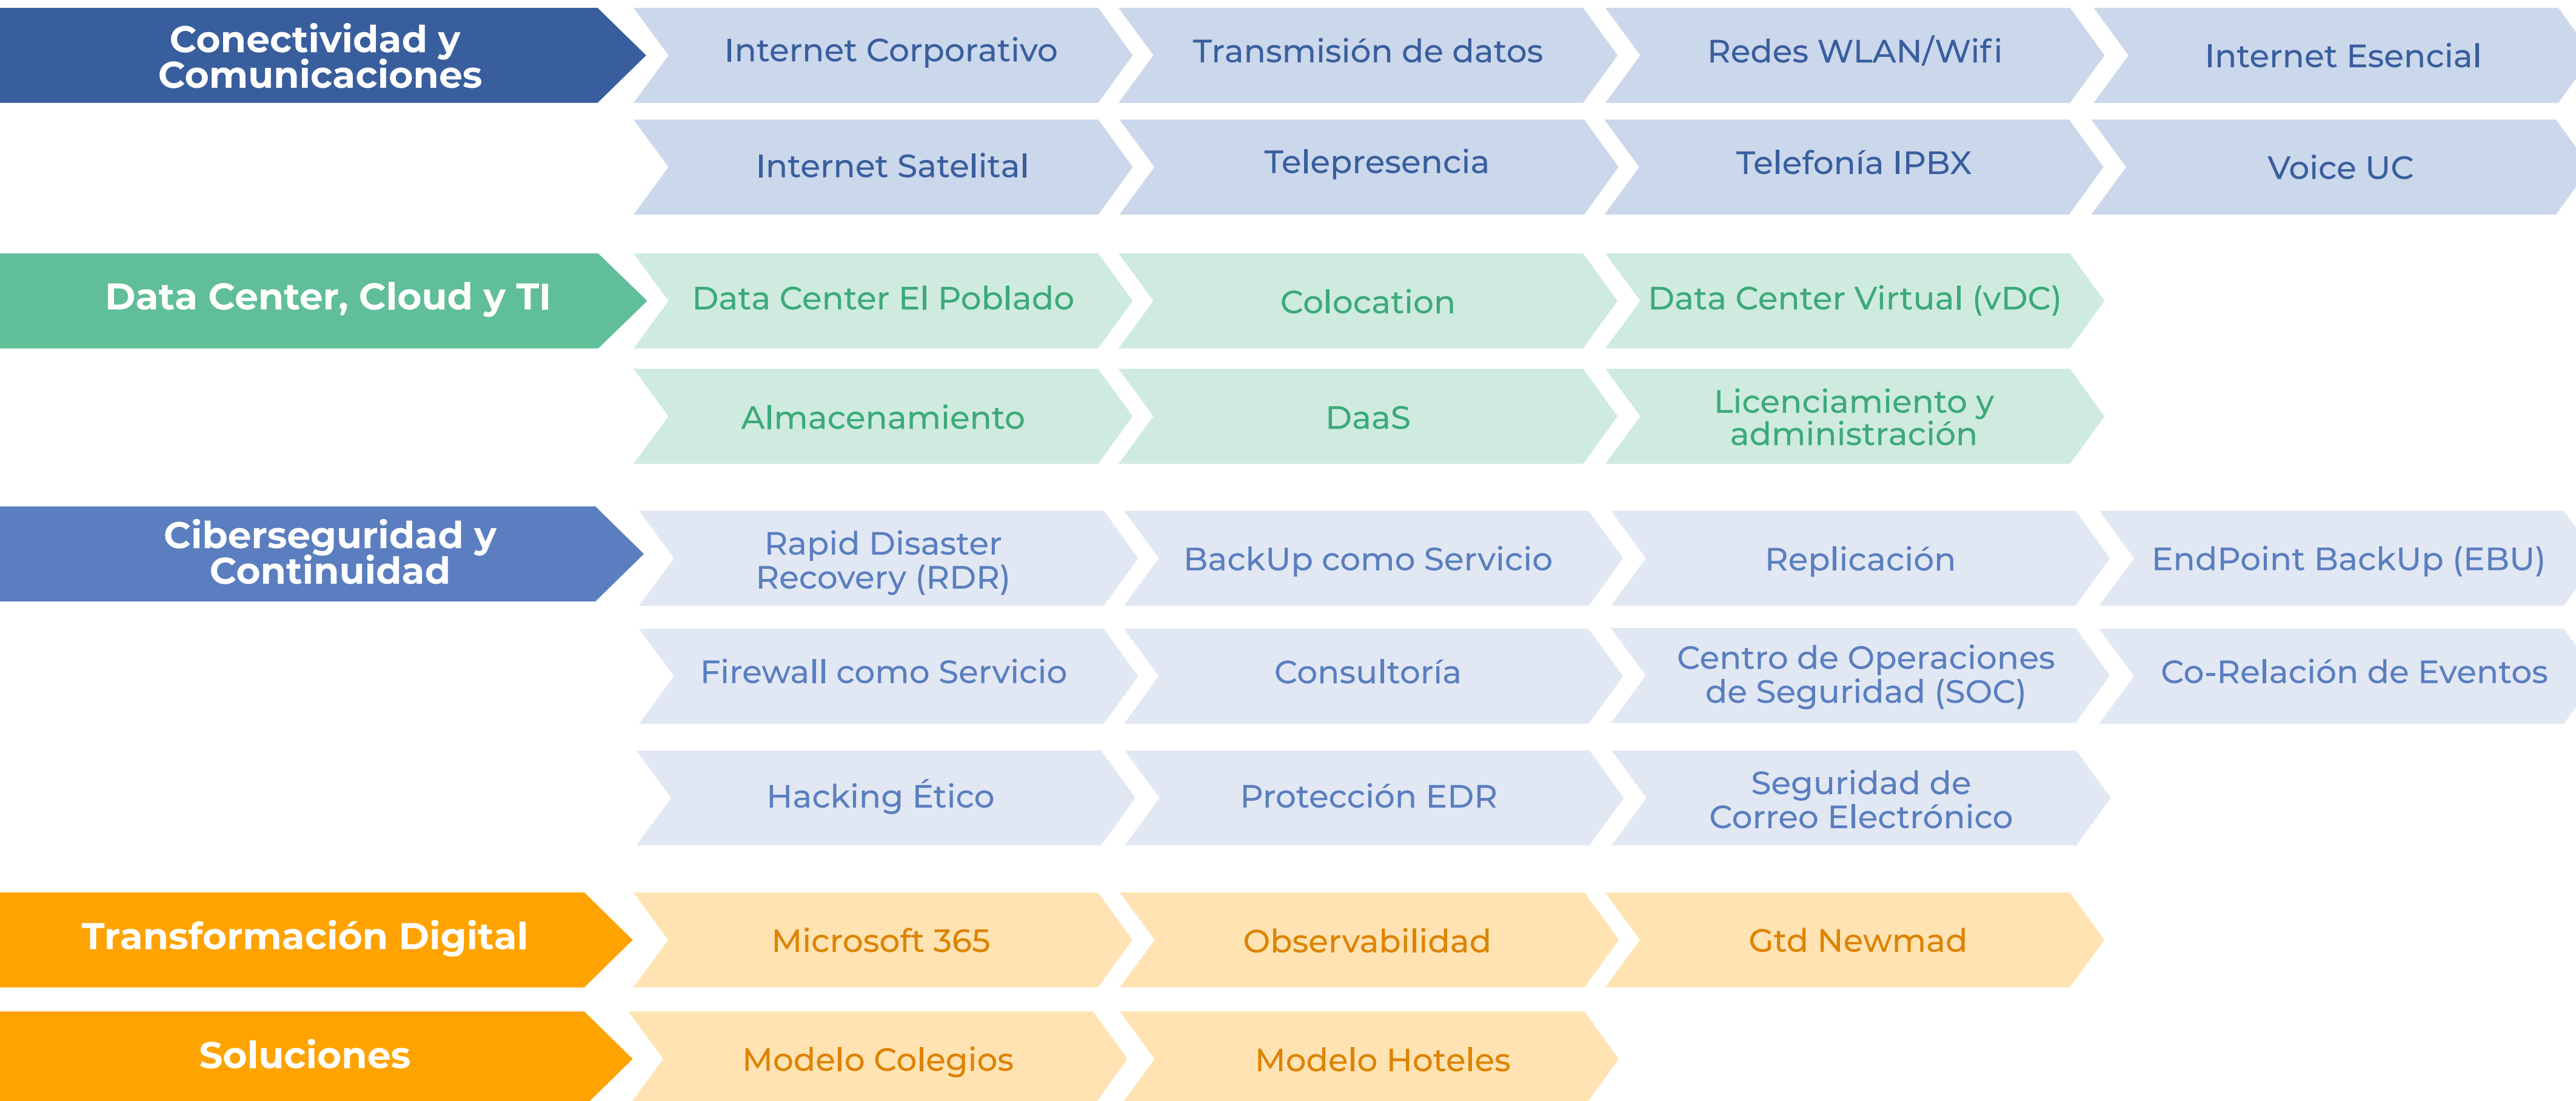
Conectividad y Comunicaciones

Internet Corporativo

Transmisión de datos

Redes WLAN/Wifi

Internet Esencial

Internet Satelital

Telepresencia

Telefonía IPBX

Voice UC

Data Center, Cloud y TI

Data Center El Poblado

Colocation

Data Center Virtual (vDC)

Almacenamiento

DaaS

Licenciamiento y administración

Ciberseguridad y Continuidad

Rapid Disaster Recovery (RDR)

BackUp como Servicio

Replicación

EndPoint BackUp (EBU)

Firewall como Servicio

Consultoría

Centro de Operaciones de Seguridad (SOC)

Co-Relación de Eventos

Hacking Ético

Protección EDR

Seguridad de Correo Electrónico

Transformación Digital

Microsoft 365

Observabilidad

Gtd Newmad

Soluciones

Modelo Colegios

Modelo Hoteles